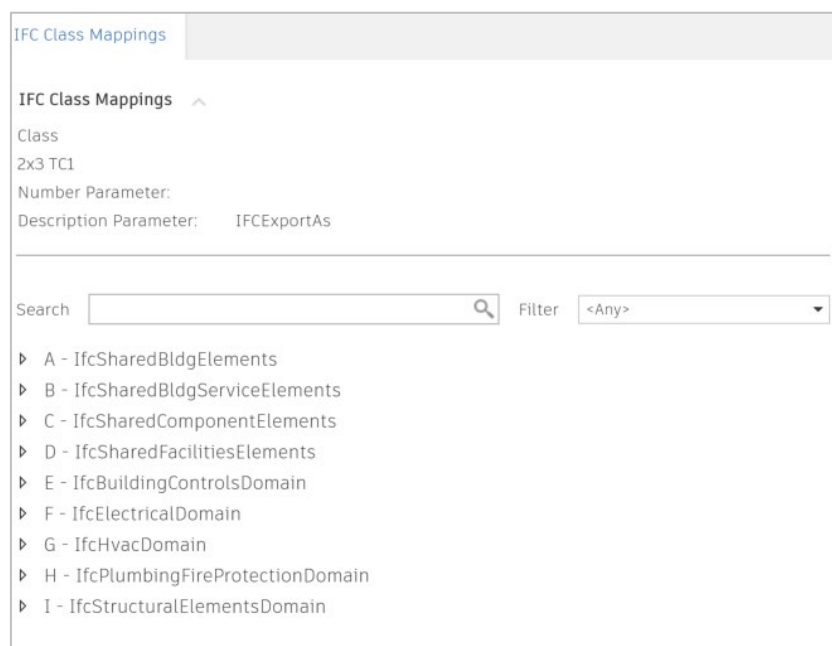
IFC Class Mappings

IFC Class Mappings

Class
2x3 TC1
Number Parameter:
Description Parameter: IFCExportAs

Search Filter <Any>

A - IfcSharedBldgElements
B - IfcSharedBldgServiceElements
C - IfcSharedComponentElements
D - IfcSharedFacilitiesElements
E - IfcBuildingControlsDomain
F - IfcElectricalDomain
G - IfcHvacDomain
H - IfcPlumbingFireProtectionDomain
I - IfcStructuralElementsDomain